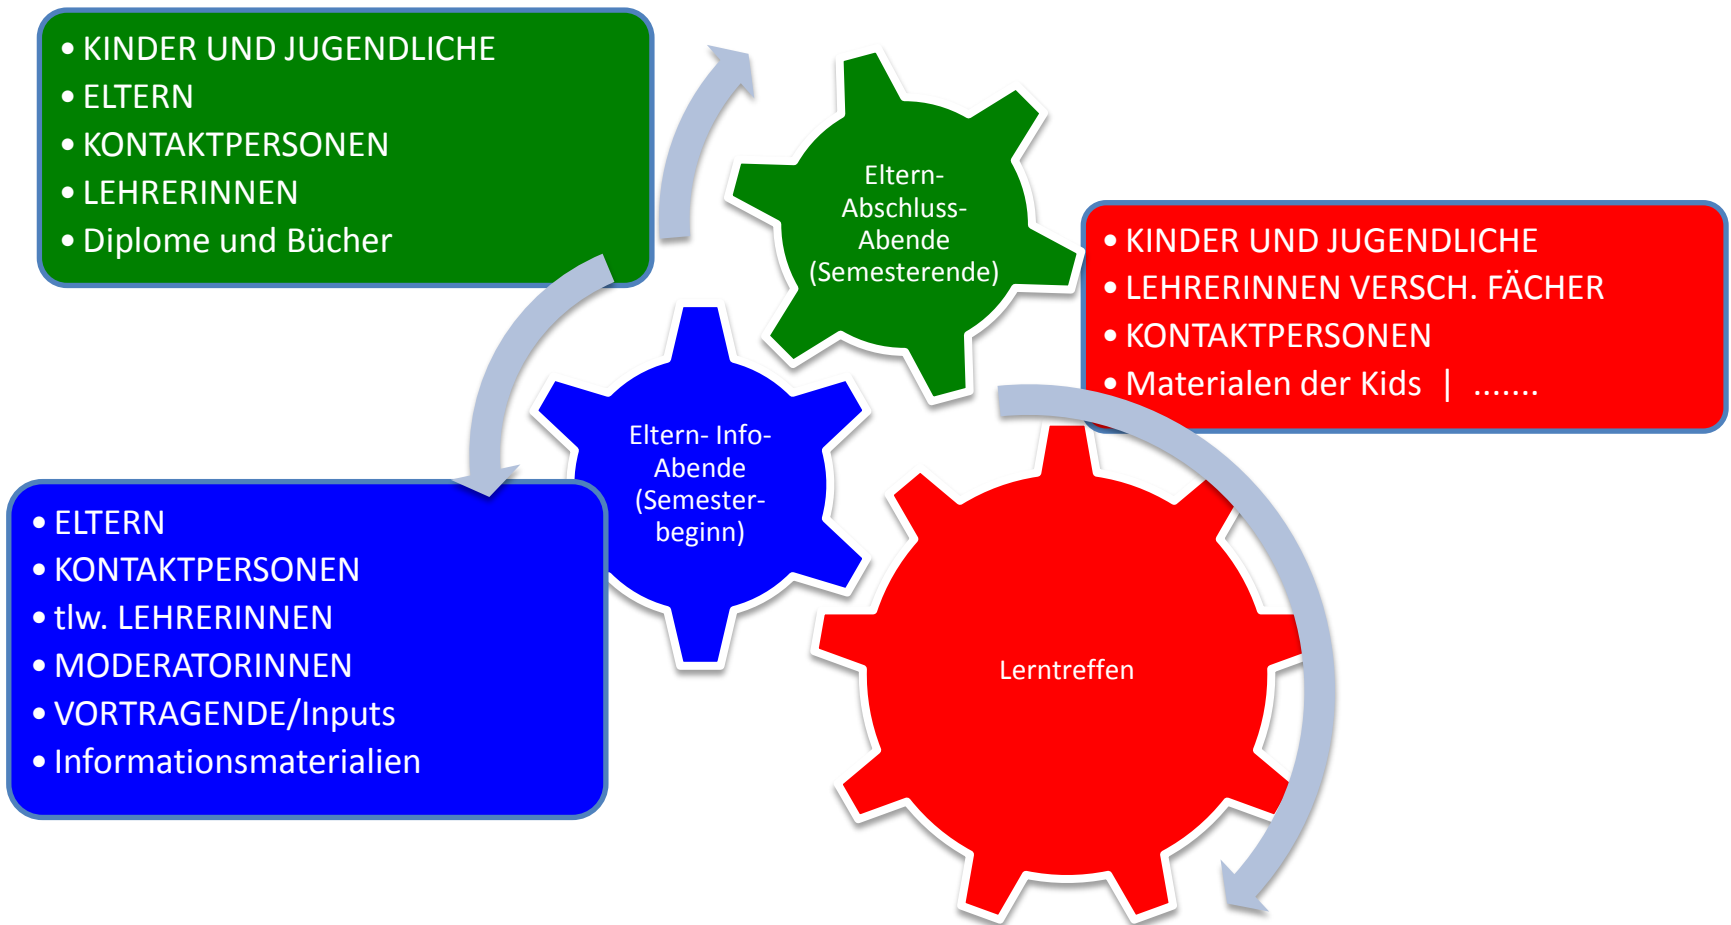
- KINDER UND JUGENDLICHE
- ELTERN
- KONTAKTPERSONEN
- LEHRERINNEN
- Diplome und Bücher

Eltern-Abschluss-Abende (Semesterende)

- KINDER UND JUGENDLICHE
- LEHRERINNEN VERSCH. FÄCHER
- KONTAKTPERSONEN
- Materialen der Kids | .......

Eltern- Info-Abende (Semester-beginn)

- ELTERN
- KONTAKTPERSONEN
- tlw. LEHRERINNEN
- MODERATORINNEN
- VORTRAGENDE/Inputs
- Informationsmaterialien

Lerntreffen